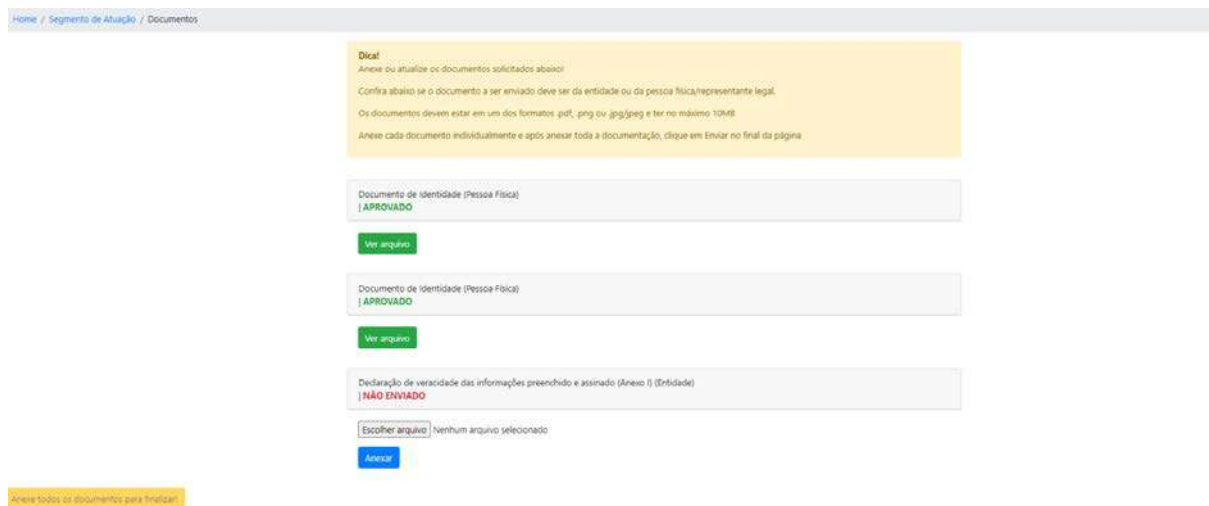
Home / Segmento de Atuação / Documentos

Dica!
Anexe ou atualize os documentos solicitados abaixo!

Confira abaixo se o documento a ser enviado deve ser da entidade ou da pessoa física/representante legal.

Os documentos devem estar em um dos formatos .pdf, .png ou .jpg/jpeg e ter no máximo 10MB

Anexe cada documento individualmente e após anexar toda a documentação, clique em Enviar no final da página

Documento de Identidade (Pessoa Física)
| APROVADO

Ver arquivo

Documento de Identidade (Pessoa Física)
| APROVADO

Ver arquivo

Declaração de veracidade das informações preenchido e assinado (Anexo I) (Entidade)
| NÃO ENVIADO

Escolher arquivo Nenhum arquivo selecionado

Anexar

Anexe todos os documentos para finalizar!